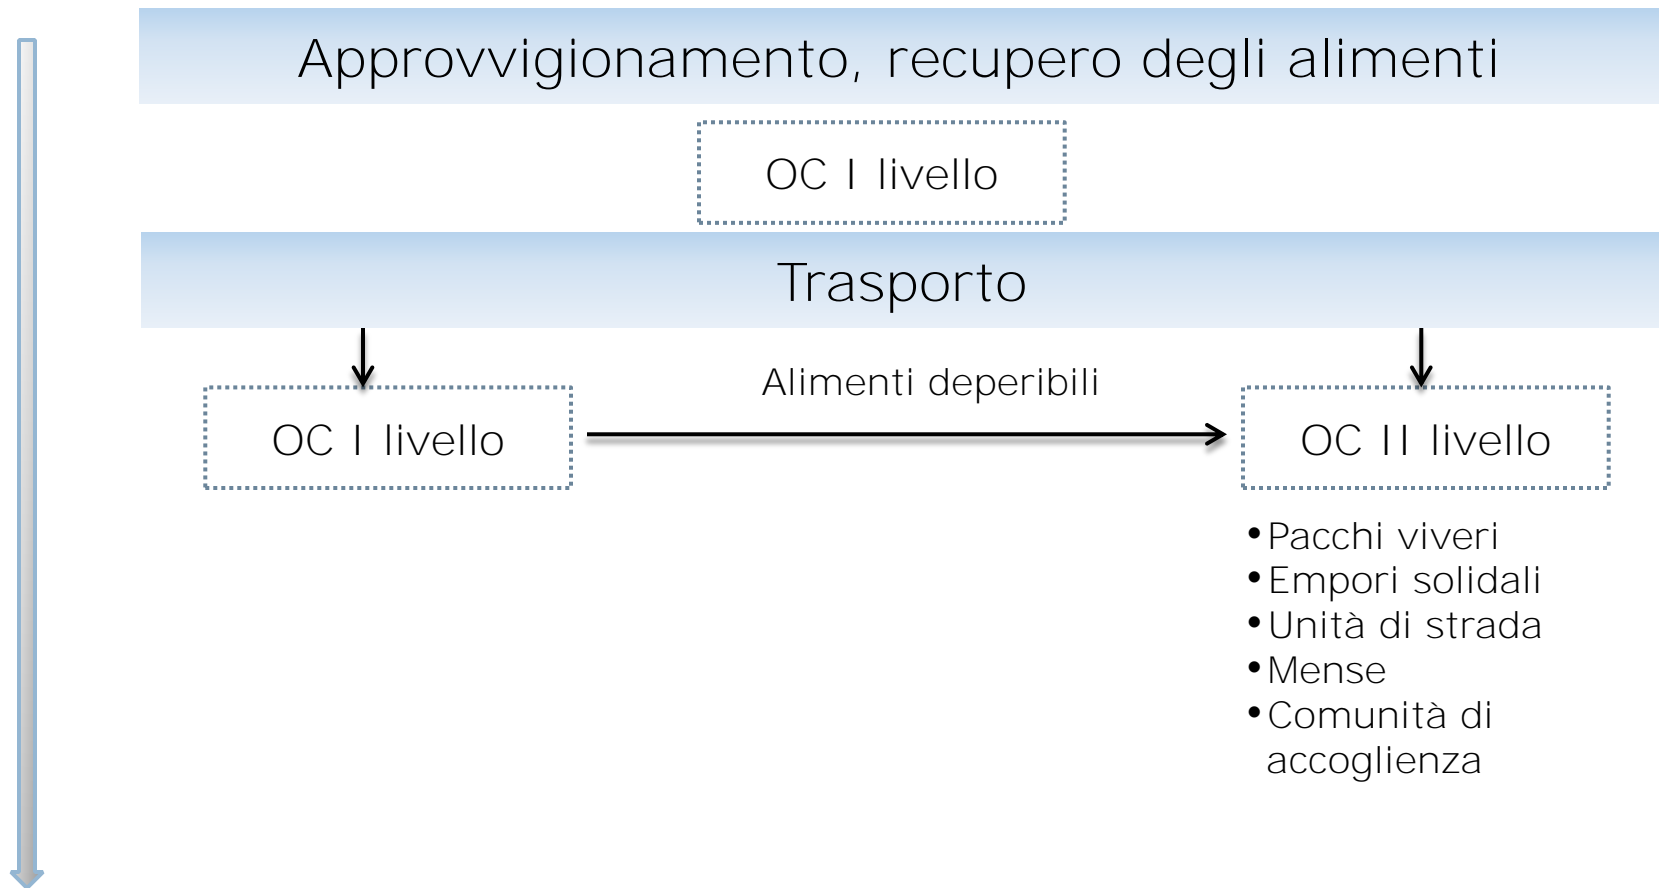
Approvvigionamento, recupero degli alimenti

OC I livello

Trasporto

OC I livello

Alimenti deperibili

OC II livello

• Pacchi viveri
• Empori solidali
• Unità di strada
• Mense
• Comunità di accoglienza